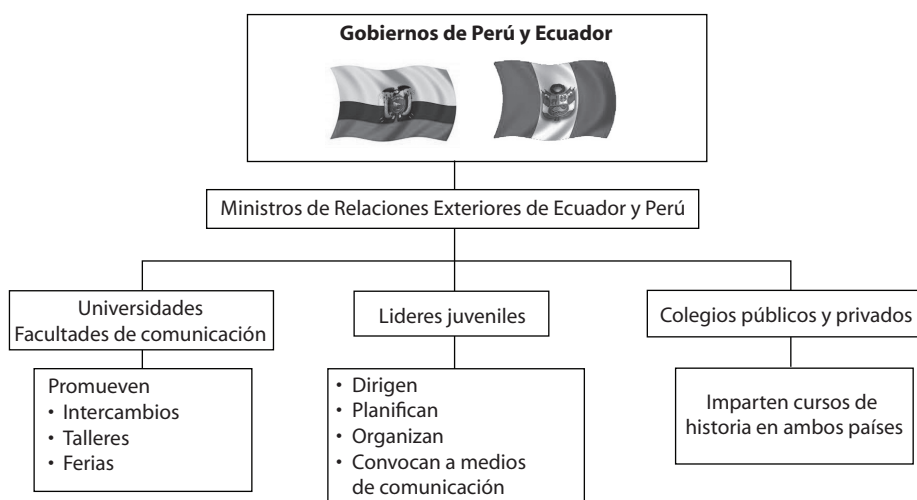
**Gobiernos de Perú y Ecuador**

Ministros de Relaciones Exteriores de Ecuador y Perú

Universidades
Facultades de comunicación

Promueven
• Intercambios
• Talleres
• Ferias

Lideres juveniles

• Dirigen
• Planifican
• Organizan
• Convocan a medios de comunicación

Colegios públicos y privados

Imparten cursos de historia en ambos países